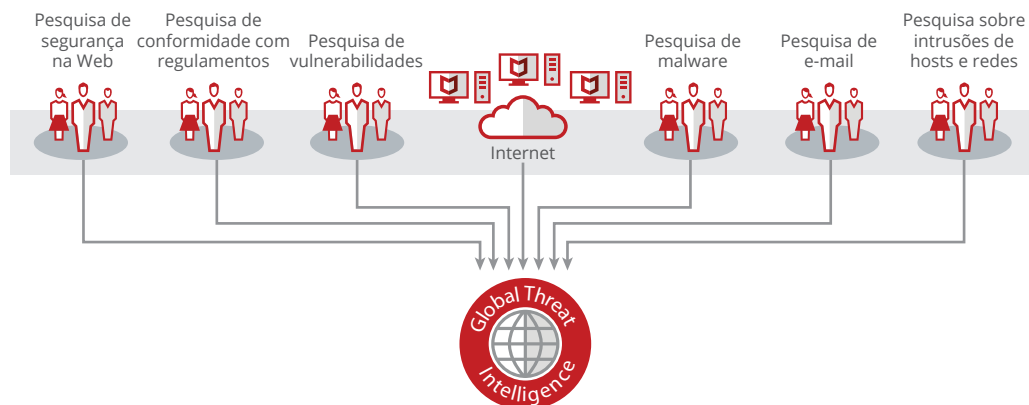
Pesquisa de segurança na Web

Pesquisa de conformidade com regulamentos

Pesquisa de vulnerabilidades

Internet

Pesquisa de malware

Pesquisa de e-mail

Pesquisa sobre intrusões de hosts e redes

Global Threat Intelligence